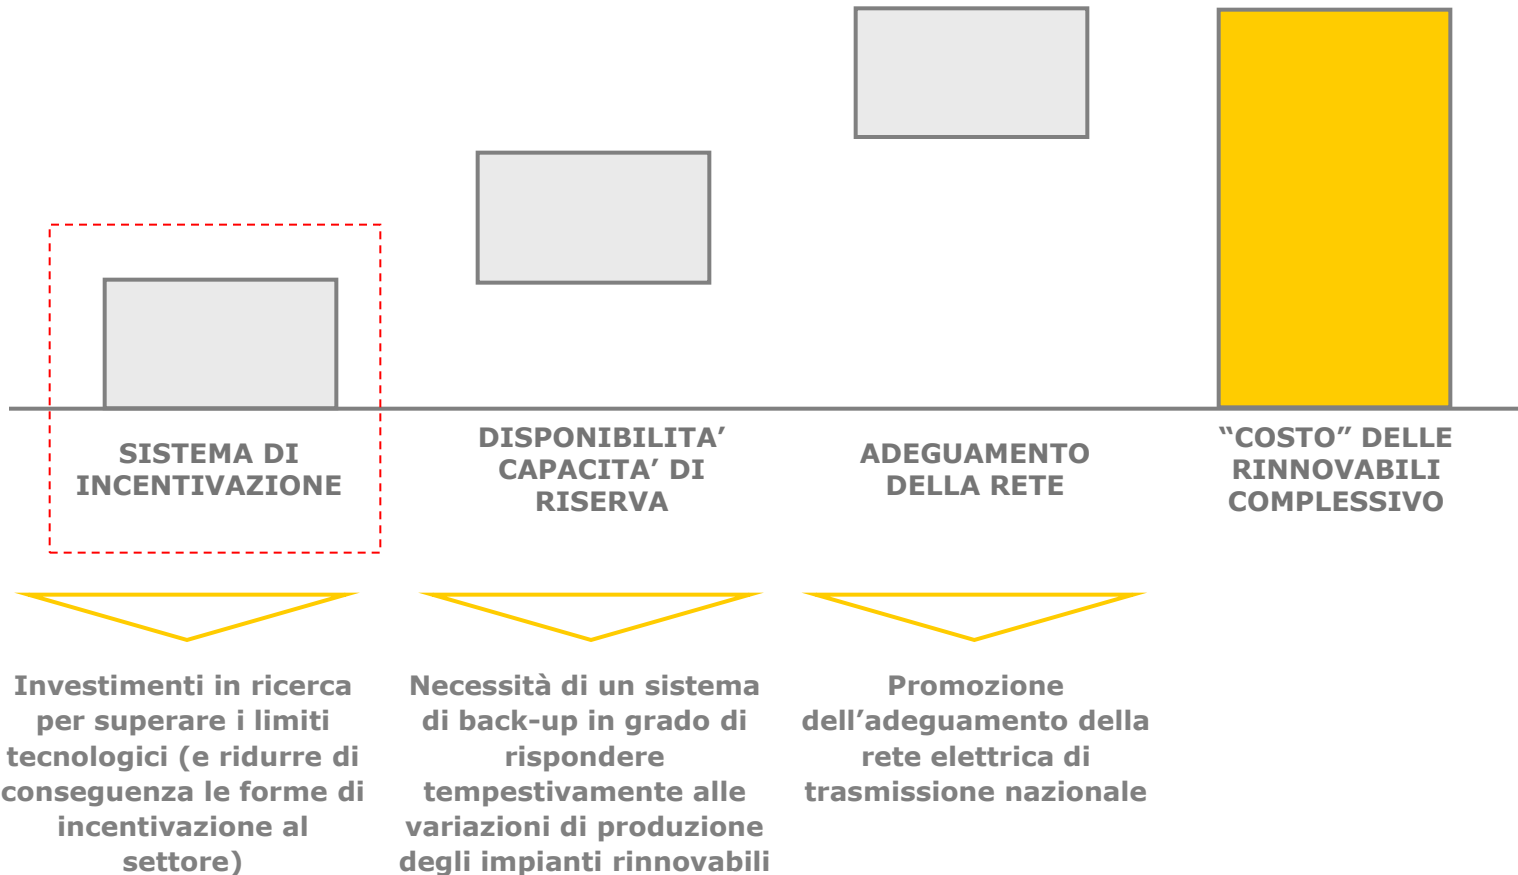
SISTEMA DI INCENTIVAZIONE

DISPONIBILITA' CAPACITA' DI RISERVA

ADEGUAMENTO DELLA RETE

"COSTO" DELLE RINNOVABILI COMPLESSIVO

Investimenti in ricerca per superare i limiti tecnologici (e ridurre di conseguenza le forme di incentivazione al settore)

Necessità di un sistema di back-up in grado di rispondere tempestivamente alle variazioni di produzione degli impianti rinnovabili

Promozione dell'adeguamento della rete elettrica di trasmissione nazionale